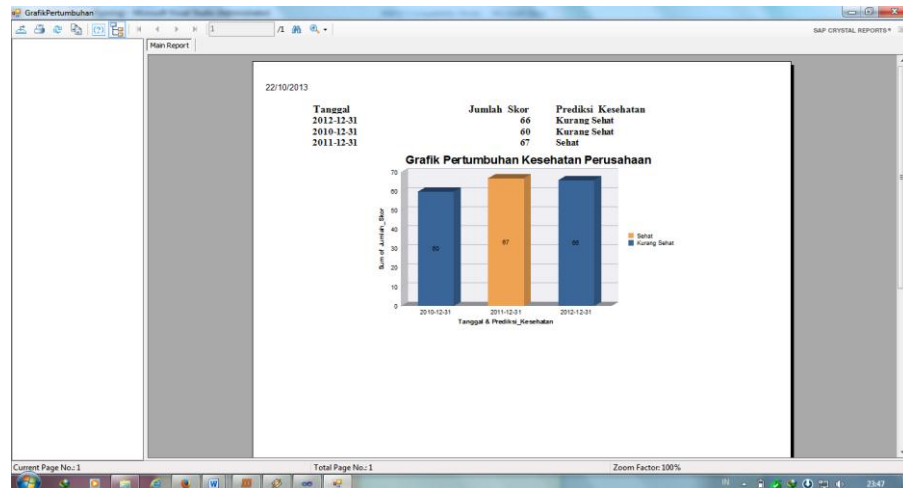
GrafikPertumbuhan

1

/1

SAP CRYSTAL REPORTS

Main Report

22/10/2013

| Tanggal | Jumlah Skor | Prediksi Kesehatan |
|---|---|---|
| 2012-12-31 | 66 | Kurang Sehat |
| 2010-12-31 | 60 | Kurang Sehat |
| 2011-12-31 | 67 | Sehat |

Grafik Pertumbuhan Kesehatan Perusahaan

70
60
50
40
30
20
10
0

Sum of Jumlah_Skor

60
67
66

2010-12-31
2011-12-31
2012-12-31

Tanggal & Prediksi_Kesehatan

Sehat
Kurang Sehat

Current Page No.: 1

Total Page No.: 1

Zoom Factor: 100%

IN

23:47